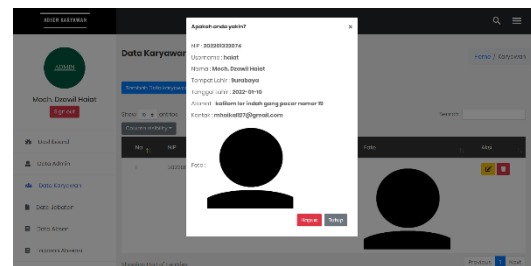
ADMIN KARYAWAN

ADMIN

Moch. Drowil Halat

Sign out

Dashboard

Data Admin

Data Karyawan

Data Jabatan

Data Absen

Data Karyawan

Home / Karyawan

Tambah Data Karyawan

Show 10 entries

Column visibility

Search:

No

NIP

Foto

Aksi

Showing 1 to 1 of 1 entries

Previous 1 Next

Apakah anda yakin?

×

NIP : 202201333074

Username : halat

Nama : Moch. Drowil Halat

Tempat Lahir : Surabaya

Tanggal Lahir : 2022-01-10

Alamat : kalilom lor indah gang pasar nomor 10

Kontak : mhalkat07@gmail.com

Foto :

Hapus

Tutup